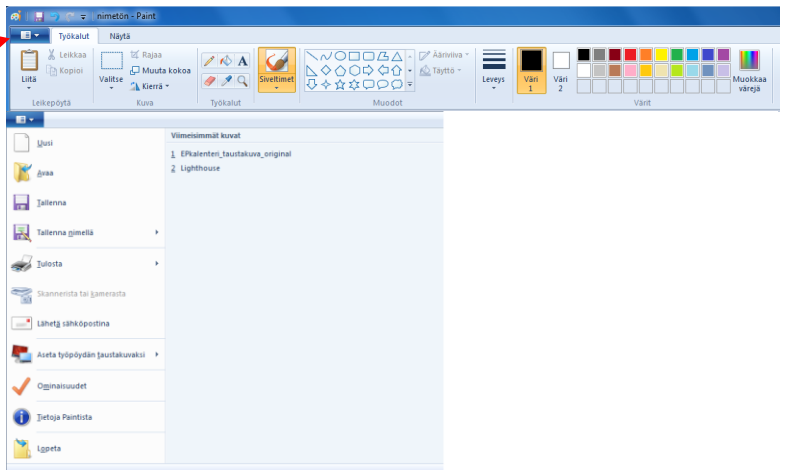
nimetön - Paint

Työkalut Näytä

Liitä Leikkaa Kopioi Leikepöytä

Valitse Rajaa Muuta kokoa Kierrä Kuva

A Työkalut

Siveltimet

Ääriviiva Täyttö Muodot

Leveys

Väri 1 Väri 2

Muokkaa värejä

Värit

Uusi

Avaa

Tallenna

Tallenna nimellä

Tulosta

Skannerista tai kamerasta

Lähetä sähköpostina

Aseta työpöydän taustakuvaksi

Ominaisuudet

Tietoja Paintista

Lopeta

Viimeisimmät kuvat

1 EPkalenteri_taustakuva_original

2 Lighthouse